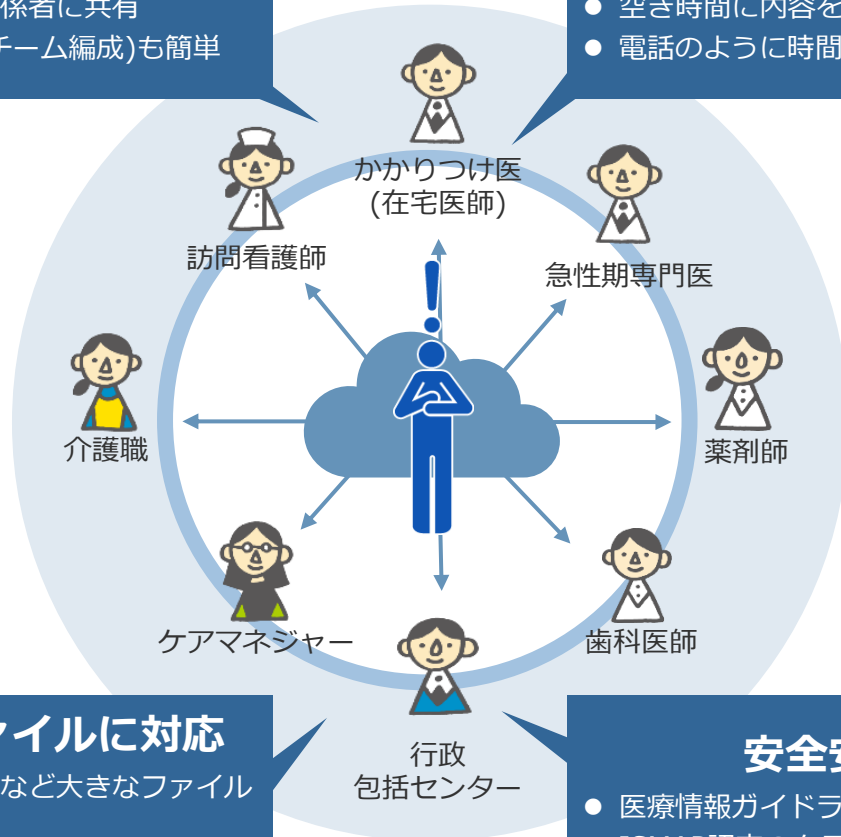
係者に共有
チーム編成)も簡単

● 空き時間に内容を
● 電話のように時間

かかりつけ医
(在宅医師)

訪問看護師

急性期専門医

介護職

薬剤師

ケアマネジャー

歯科医師

行政
包括センター

ァイルに対応
など大きなファイル

安全安
● 医療情報ガイドラ
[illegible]